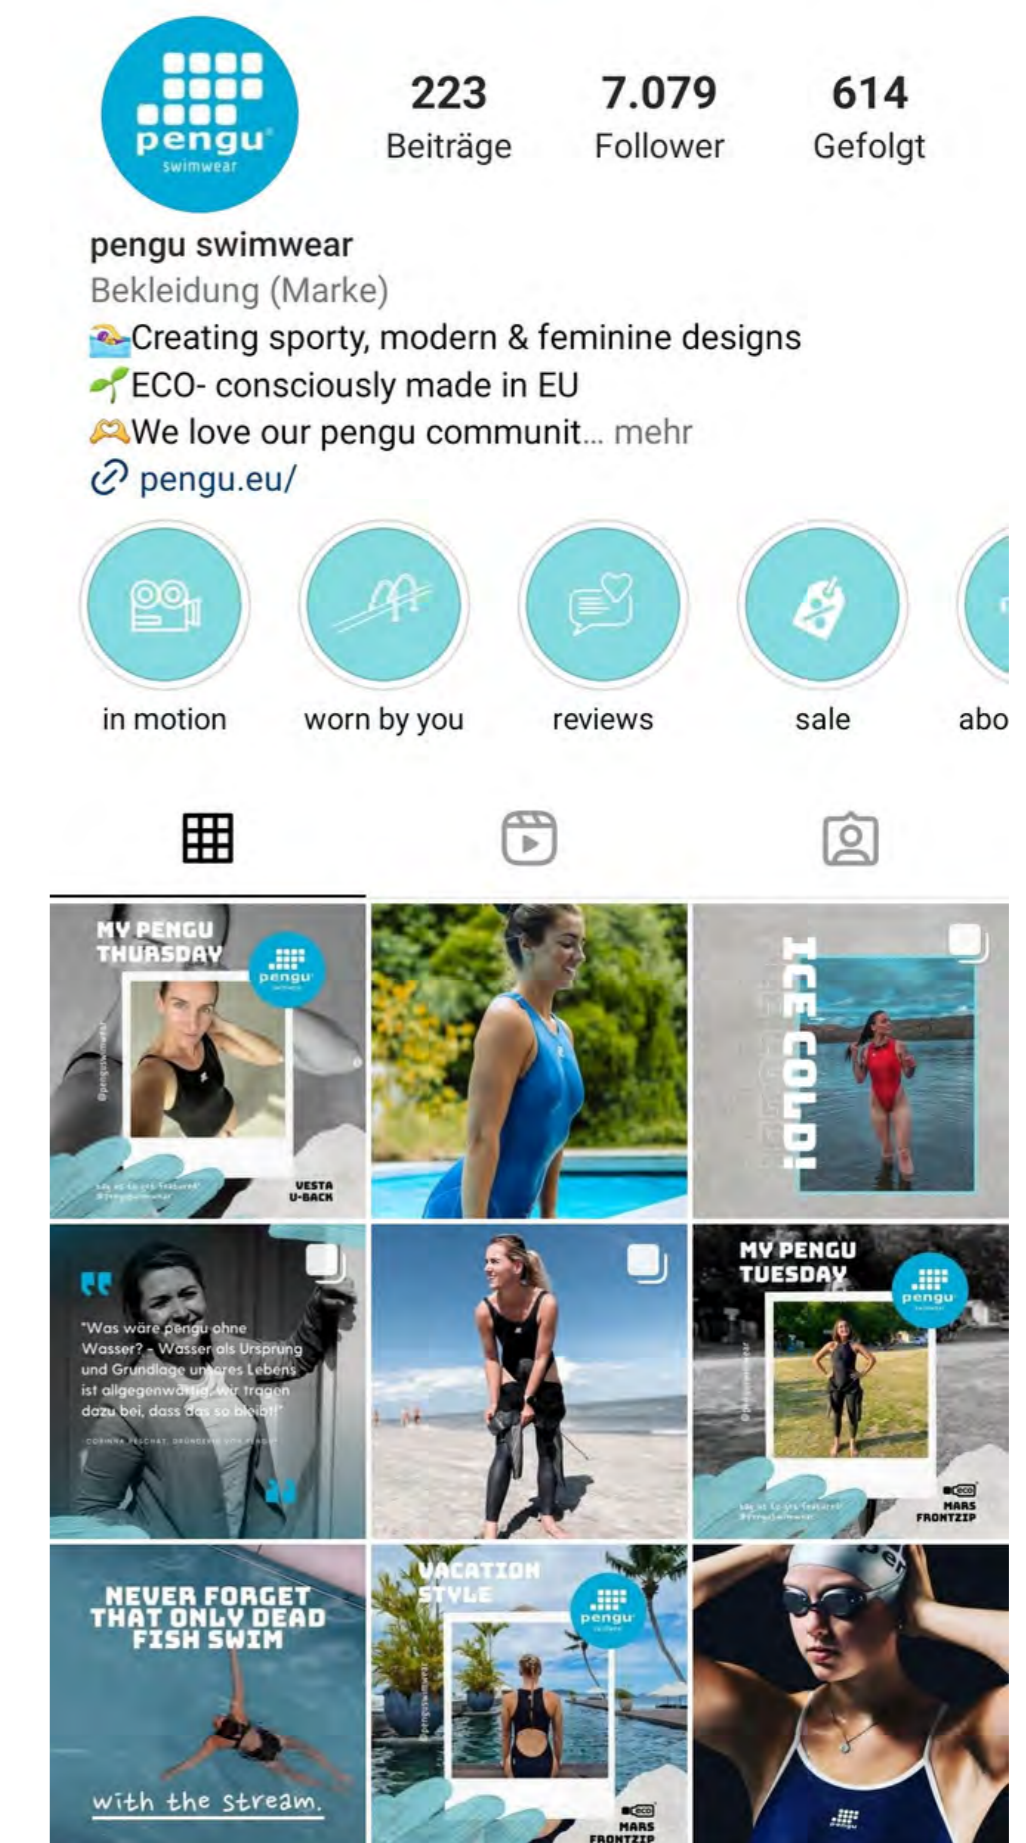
pengu swimwear

223 Beiträge
7.079 Follower
614 Gefolgt

pengu swimwear
Bekleidung (Marke)
🏊Creating sporty, modern & feminine designs
🌱ECO- consciously made in EU
🫶We love our pengu communit... mehr
🔗 pengu.eu/

in motion
worn by you
reviews
sale
abo

MY PENGU THURSDAY
pengu
VESTA U-BACK

ICE COLD!

"Was wäre pengu ohne Wasser? - Wasser als Ursprung und Grundlage unseres Lebens ist allgegenwärtig, wir tragen dazu bei, dass das so bleibt!"
CORINNA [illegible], GRÜNDERIN VON PENGU

MY PENGU TUESDAY
pengu
eco
MARS FRONTZIP

NEVER FORGET THAT ONLY DEAD FISH SWIM
with the stream.

VACATION STYLE
pengu
eco
MARS FRONTZIP